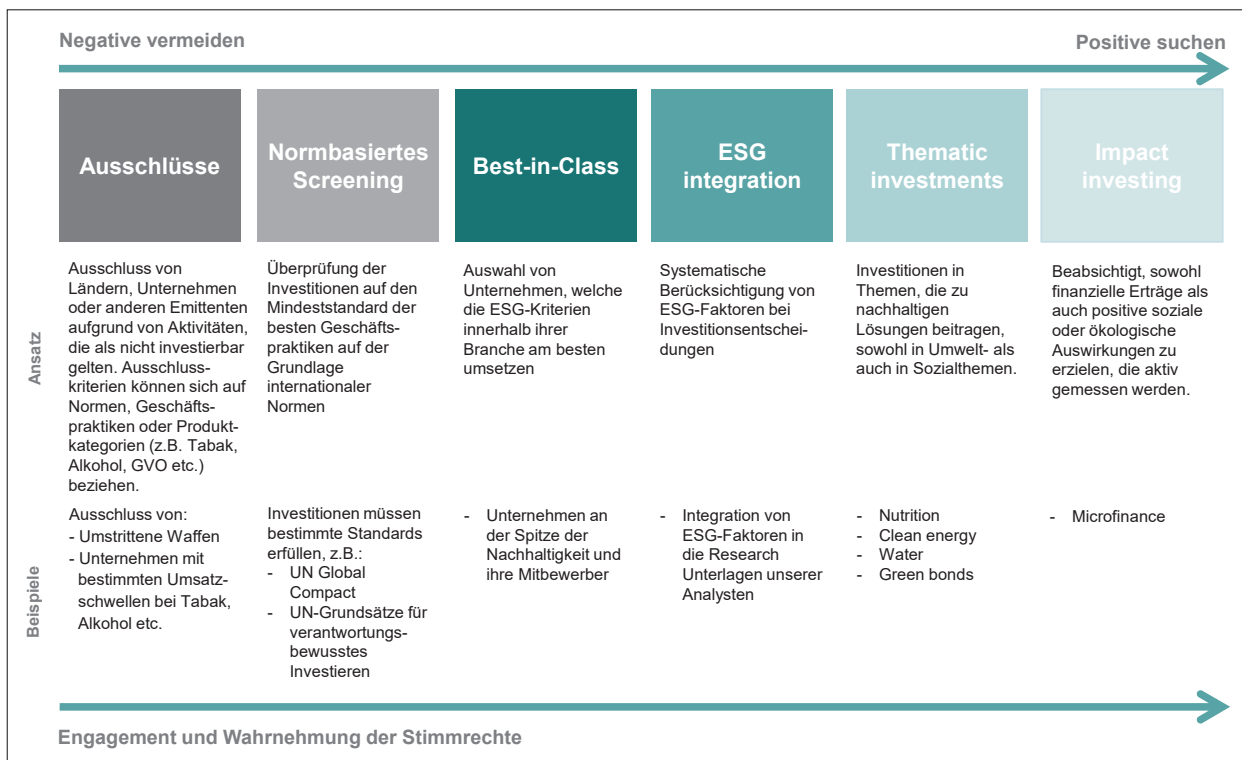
Negative vermeiden

Positive suchen

Ausschlüsse

Normbasiertes Screening

Best-in-Class

ESG integration

Thematic investments

Impact investing

Ansatz

Ausschluss von Ländern, Unternehmen oder anderen Emittenten aufgrund von Aktivitäten, die als nicht investierbar gelten. Ausschlusskriterien können sich auf Normen, Geschäftspraktiken oder Produktkategorien (z.B. Tabak, Alkohol, GVO etc.) beziehen.

Überprüfung der Investitionen auf den Mindeststandard der besten Geschäftspraktiken auf der Grundlage internationaler Normen

Auswahl von Unternehmen, welche die ESG-Kriterien innerhalb ihrer Branche am besten umsetzen

Systematische Berücksichtigung von ESG-Faktoren bei Investitionsentscheidungen

Investitionen in Themen, die zu nachhaltigen Lösungen beitragen, sowohl in Umwelt- als auch in Sozialthemen.

Beabsichtigt, sowohl finanzielle Erträge als auch positive soziale oder ökologische Auswirkungen zu erzielen, die aktiv gemessen werden.

Beispiele

Ausschluss von:
- Umstrittene Waffen
- Unternehmen mit bestimmten Umsatzschwellen bei Tabak, Alkohol etc.

Investitionen müssen bestimmte Standards erfüllen, z.B.:
- UN Global Compact
- UN-Grundsätze für verantwortungsbewusstes Investieren

- Unternehmen an der Spitze der Nachhaltigkeit und ihre Mitbewerber

- Integration von ESG-Faktoren in die Research Unterlagen unserer Analysten

- Nutrition
- Clean energy
- Water
- Green bonds

- Microfinance

Engagement und Wahrnehmung der Stimmrechte